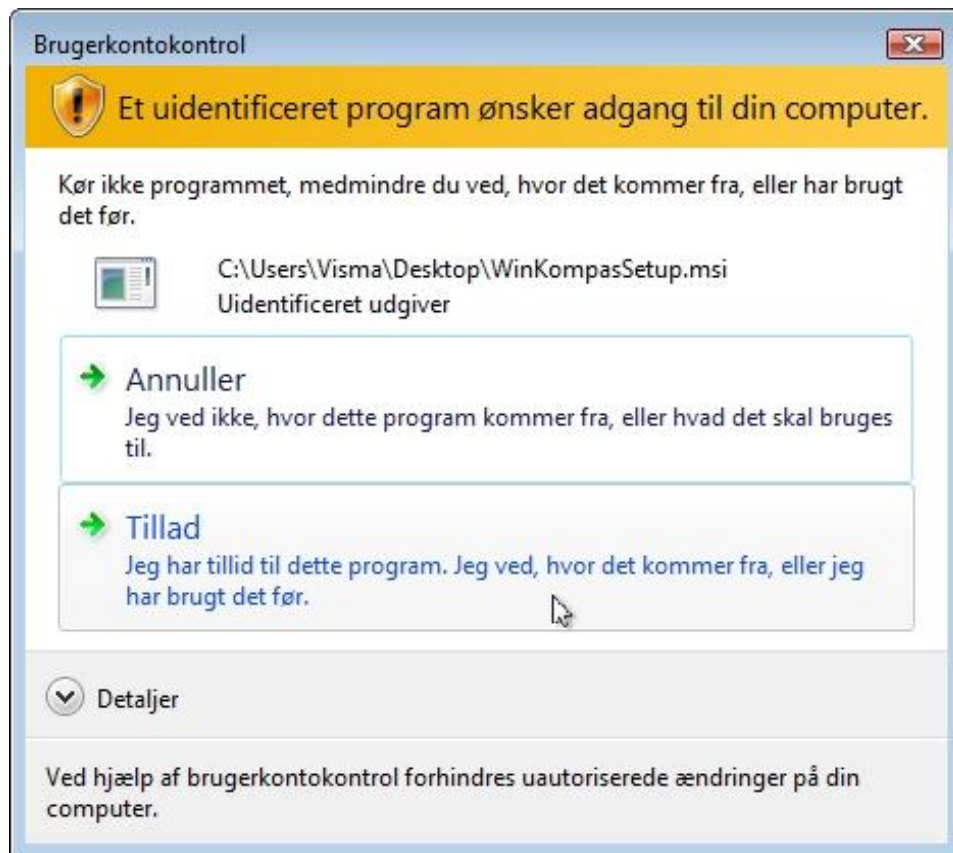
Brugerkontokontrol

Et uidentificeret program ønsker adgang til din computer.

Kør ikke programmet, medmindre du ved, hvor det kommer fra, eller har brugt det før.

C:\Users\Visma\Desktop\WinKompasSetup.msi
Uidentificeret udgiver

Annuller
Jeg ved ikke, hvor dette program kommer fra, eller hvad det skal bruges til.

Tillad
Jeg har tillid til dette program. Jeg ved, hvor det kommer fra, eller jeg har brugt det før.

Detaljer

Ved hjælp af brugerkontokontrol forhindres uautoriserede ændringer på din computer.